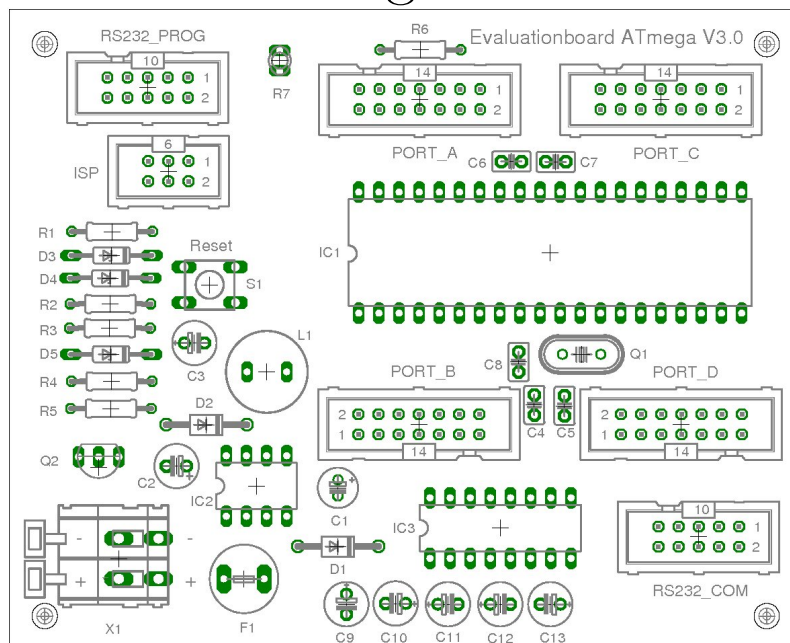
RS232_PROG
10
1
2
R6
Evaluationboard ATmega V3.0
R7
14
1
2
14
1
2
6
1
2
ISP
PORT_A
C6
C7
PORT_C
R1
D3
D4
Reset
IC1
S1
R2
R3
D5
R4
R5
L1
C3
C8
Q1
PORT_B
PORT_D
D2
2
1
14
C4
C5
2
1
14
Q2
C2
IC2
C1
IC3
10
1
2
-
-
+
+
D1
RS232_COM
X1
F1
C9
C10
C11
C12
C13